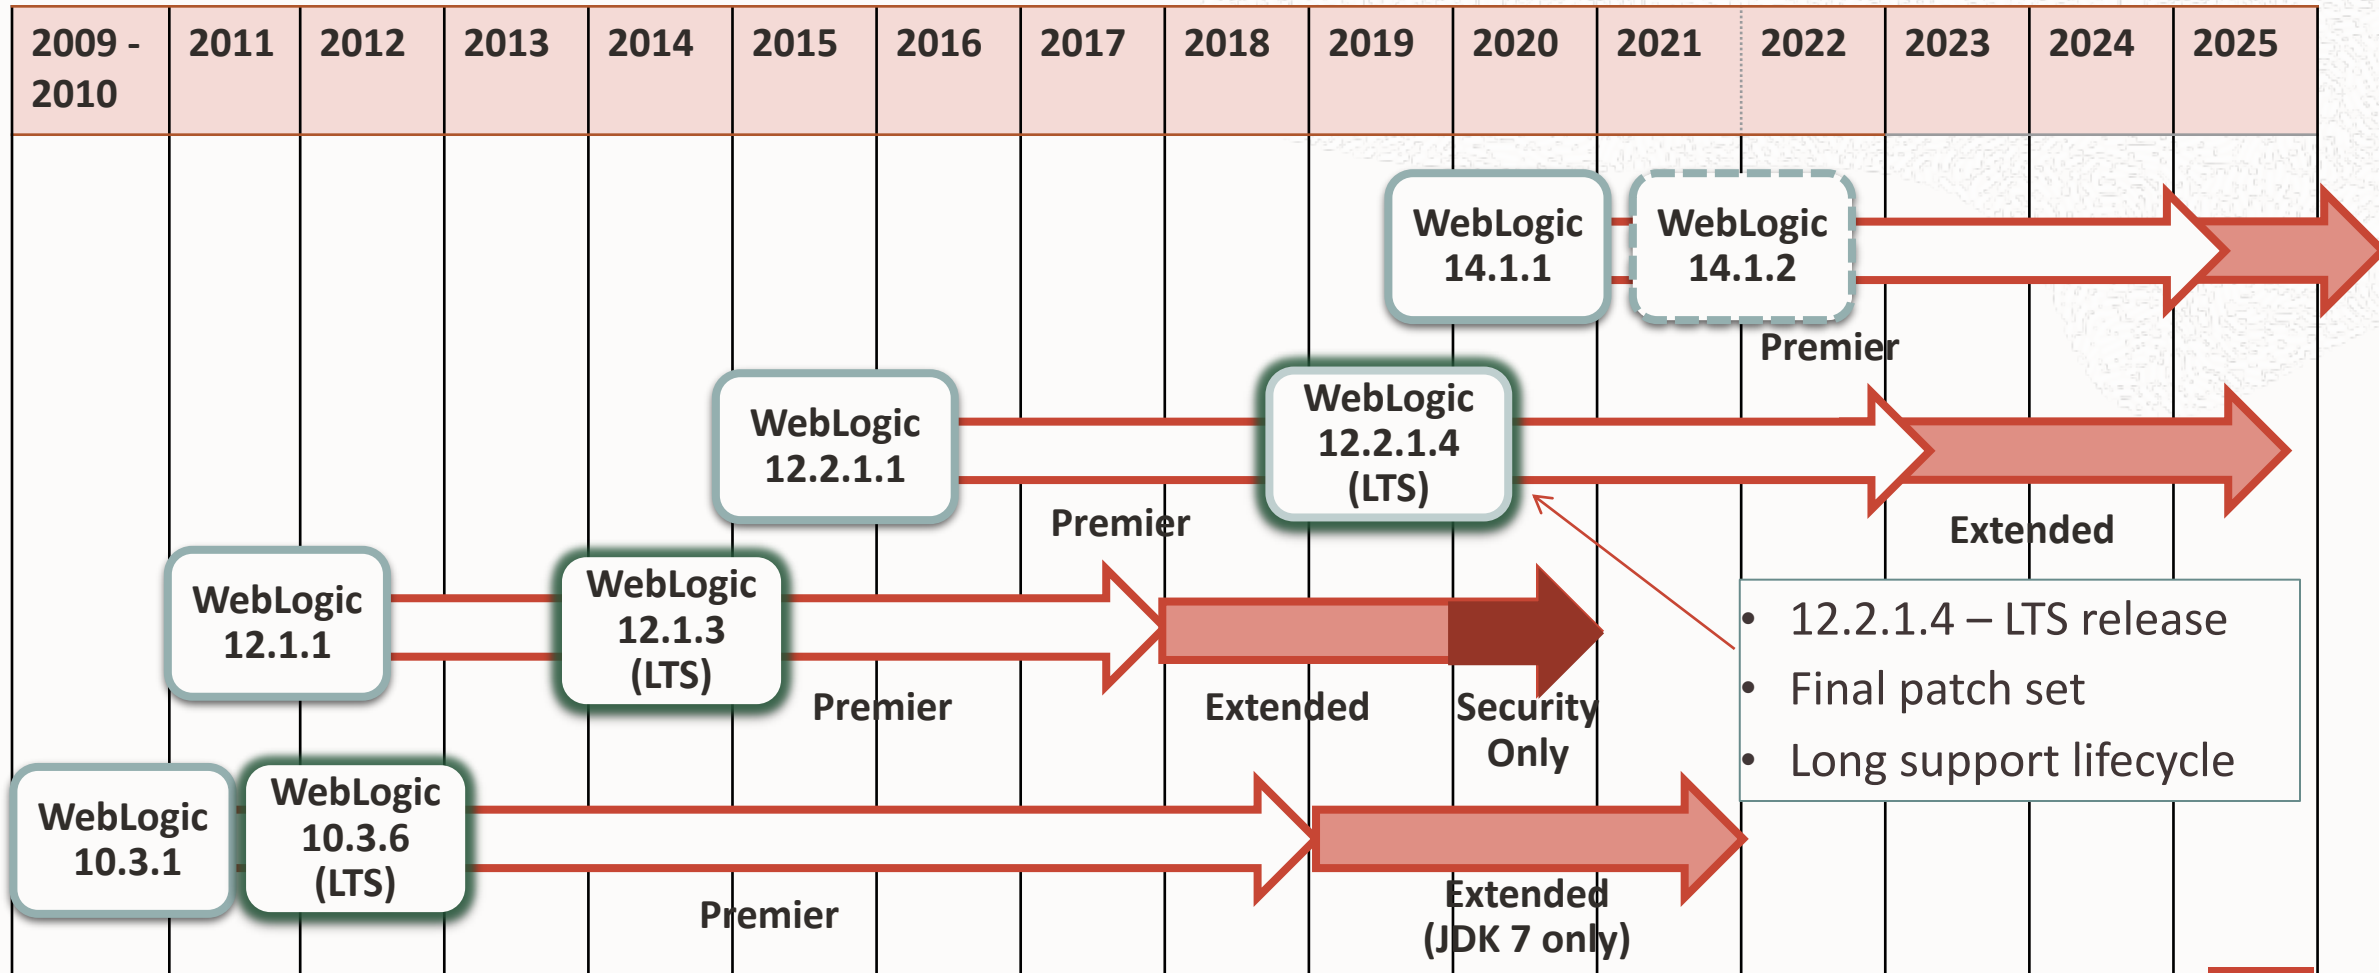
| 2009 - 2010 | 2011 | 2012 | 2013 | 2014 | 2015 | 2016 | 2017 | 2018 | 2019 | 2020 | 2021 | 2022 | 2023 | 2024 | 2025 |
|---|---|---|---|---|---|---|---|---|---|---|---|---|---|---|---|

WebLogic 14.1.1

WebLogic 14.1.2

Premier

WebLogic 12.2.1.1

WebLogic 12.2.1.4 (LTS)

Premier

Extended

WebLogic 12.1.1

WebLogic 12.1.3 (LTS)

Premier

Extended

Security Only

• 12.2.1.4 – LTS release
• Final patch set
• Long support lifecycle

WebLogic 10.3.1

WebLogic 10.3.6 (LTS)

Premier

Extended (JDK 7 only)